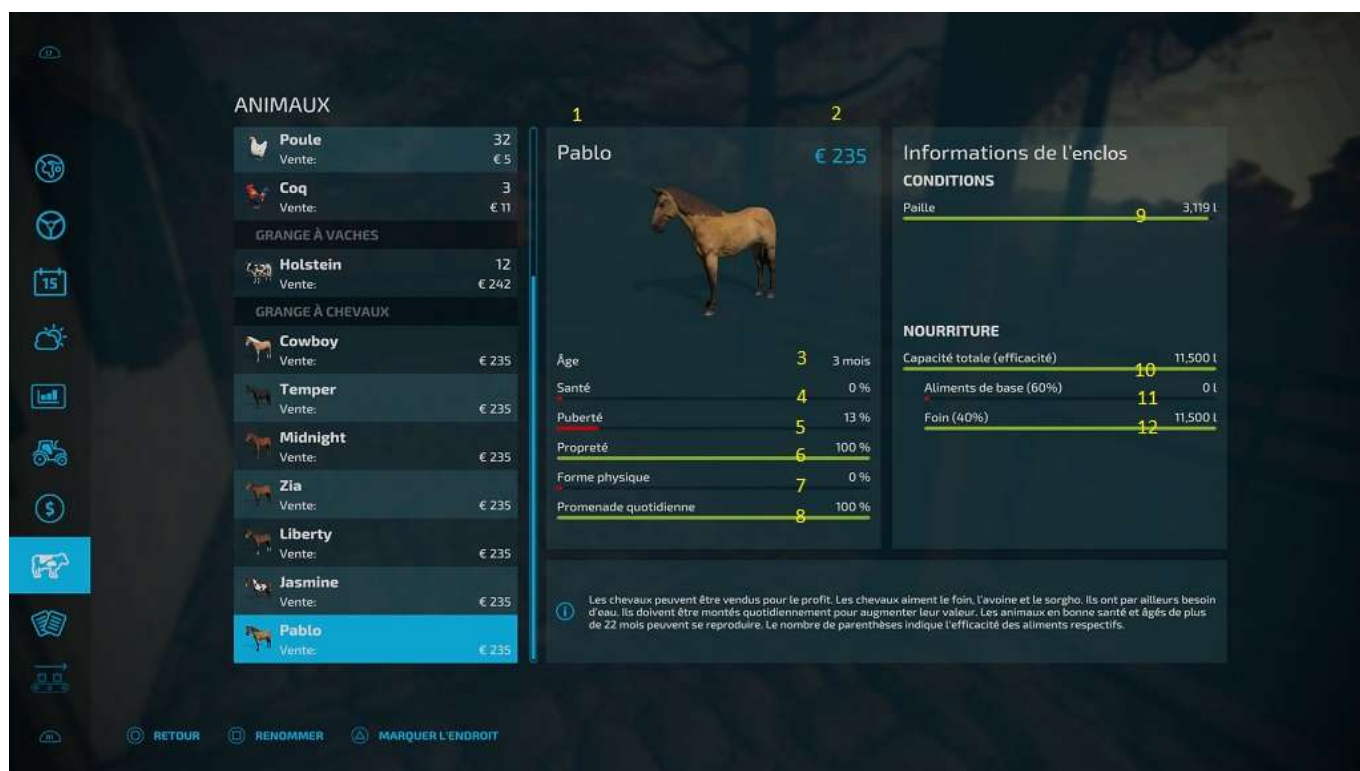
ANIMAUX

Poule 32
Vente: € 5

Coq 3
Vente: € 11

GRANGE À VACHES

Holstein 12
Vente: € 242

GRANGE À CHEVAUX

Cowboy
Vente: € 235

Temper
Vente: € 235

Midnight
Vente: € 235

Zia
Vente: € 235

Liberty
Vente: € 235

Jasmine
Vente: € 235

Pablo
Vente: € 235

1 2

Pablo € 235

Âge 3 3 mois
Santé 4 0 %
Puberté 5 13 %
Propreté 6 100 %
Forme physique 7 0 %
Promenade quotidienne 8 100 %

Informations de l'enclos
CONDITIONS
Paille 9 3,119 l

NOURRITURE
Capacité totale (efficacité) 10 11,500 l
Aliments de base (60%) 11 0 l
Foin (40%) 12 11,500 l

Les chevaux peuvent être vendus pour le profit. Les chevaux aiment le foin, l'avoine et le sorgho. Ils ont par ailleurs besoin d'eau. Ils doivent être montés quotidiennement pour augmenter leur valeur. Les animaux en bonne santé et âgés de plus de 22 mois peuvent se reproduire. Le nombre de parenthèses indique l'efficacité des aliments respectifs.

15

RETOUR RENOMMER MARQUER L'ENDROIT